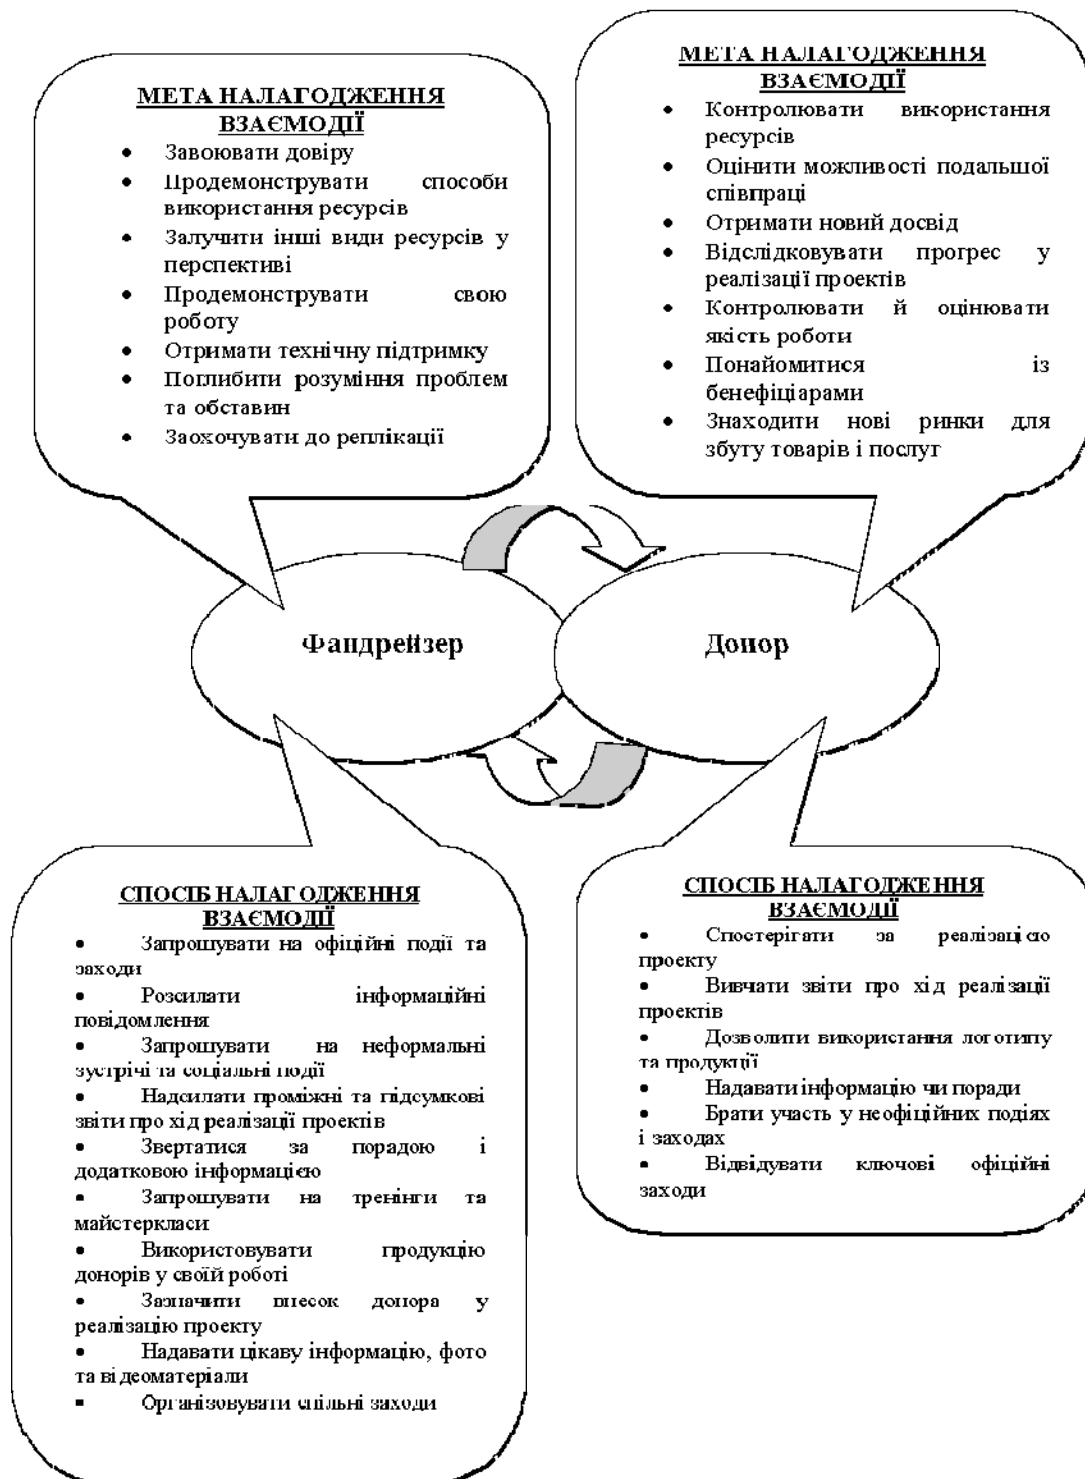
МЕТА НАЛАГОДЖЕННЯ ВЗАЄМОДІЇ

- Завоювати довіру
- Продемонструвати способи використання ресурсів
- Залучити інші види ресурсів у перспективі
- Продемонструвати свою роботу
- Отримати технічну підтримку
- Поглибити розуміння проблем та обставин
- Заохочувати до реплікації

МЕТА НАЛАГОДЖЕННЯ ВЗАЄМОДІЇ

- Контролювати використання ресурсів
- Оцінити можливості подальшої співпраці
- Отримати новий досвід
- Відслідковувати прогрес у реалізації проектів
- Контролювати й оцінювати якість роботи
- Познайомитися із бенефіціарами
- Знаходити нові ринки для збуту товарів і послуг

Фандрейзер

Донор

СПОСІБ НАЛАГОДЖЕННЯ ВЗАЄМОДІЇ

- Запрошувати на офіційні події та заходи
- Розсилати інформаційні повідомлення
- Запрошувати на неформальні зустрічі та соціальні події
- Надсилати проміжні та підсумкові звіти про хід реалізації проектів
- Звертатися за порадою і додатковою інформацією
- Запрошувати на тренінги та майстеркласи
- Використовувати продукцію донорів у своїй роботі
- Зазначити внесок донора у реалізацію проекту
- Надавати цікаву інформацію, фото та відеоматеріали
- Організовувати спільні заходи

СПОСІБ НАЛАГОДЖЕННЯ ВЗАЄМОДІЇ

- Спостерігати за реалізацією проекту
- Вивчати звіти про хід реалізації проектів
- Дозволити використання логотипу та продукції
- Надавати інформацію чи поради
- Брати участь у неофіційних подіях і заходах
- Відвідувати ключові офіційні заходи